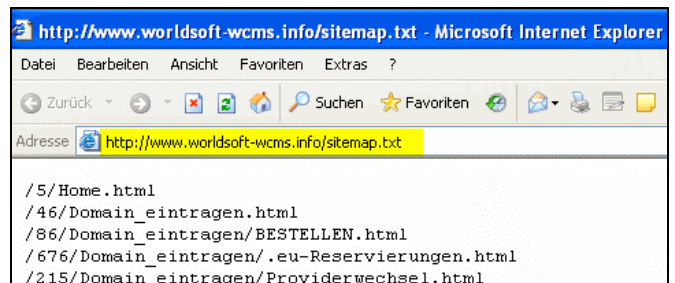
http://www.worldsoft-wcms.info/sitemap.txt - Microsoft Internet Explorer

Datei Bearbeiten Ansicht Favoriten Extras ?

Zurück Suchen Favoriten

Adresse http://www.worldsoft-wcms.info/sitemap.txt

/5/Home.html
/46/Domain_eintragen.html
/86/Domain_eintragen/BESTELLEN.html
/676/Domain_eintragen/.eu-Reservierungen.html
/215/Domain_eintragen/Providerwechsel.html